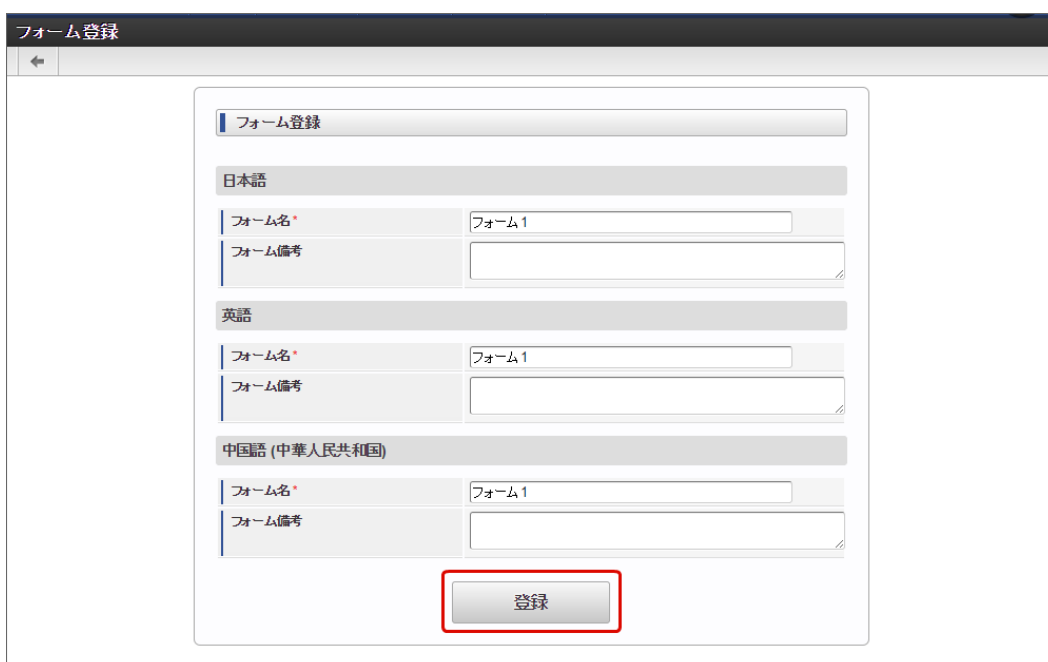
フォーム登録

フォーム登録

日本語

| フォーム名* | フォーム1 |
|---|---|
| フォーム備考 | |

英語

| フォーム名* | フォーム1 |
|---|---|
| フォーム備考 | |

中国語 (中華人民共和国)

| フォーム名* | フォーム1 |
|---|---|
| フォーム備考 | |

登録